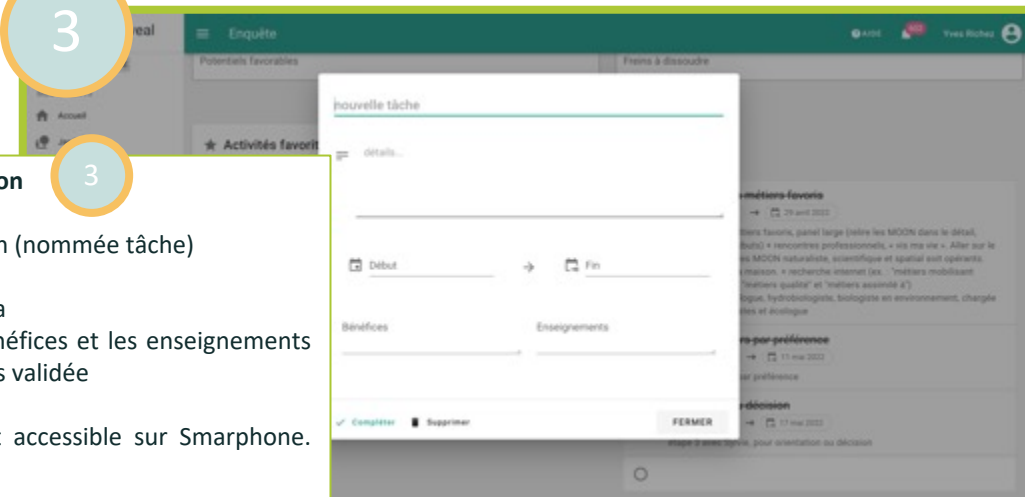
3

eal

≡ Enquête

AIDE 502 Yves Richez

Potentiels favorables

Freins à dissoudre

Accueil

Activités favorit

on

3

n (nommée tâche)

a

néfices et les enseignements

s validée

t accessible sur Smarphone.

nouvelle tâche

détails...

Début

Fin

Bénéfices

Enseignements

Compléter

Supprimer

FERMER

métiers favoris

29 avril 2022

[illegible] favoris, panel large (relire les MOON dans le détail, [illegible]) + rencontres professionnels, « vis ma vie ». Aller sur le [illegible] MOON naturaliste, scientifique et spatial soit opérants. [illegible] maison. + recherche internet (ex. : "métiers mobilisant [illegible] "métiers qualité" et "métiers associé à") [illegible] logue, hydrobiologiste, biologiste en environnement, chargée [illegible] et écologue

rs par préférence

11 mai 2022

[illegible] préférence

décision

17 mai 2022

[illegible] pour orientation ou décision